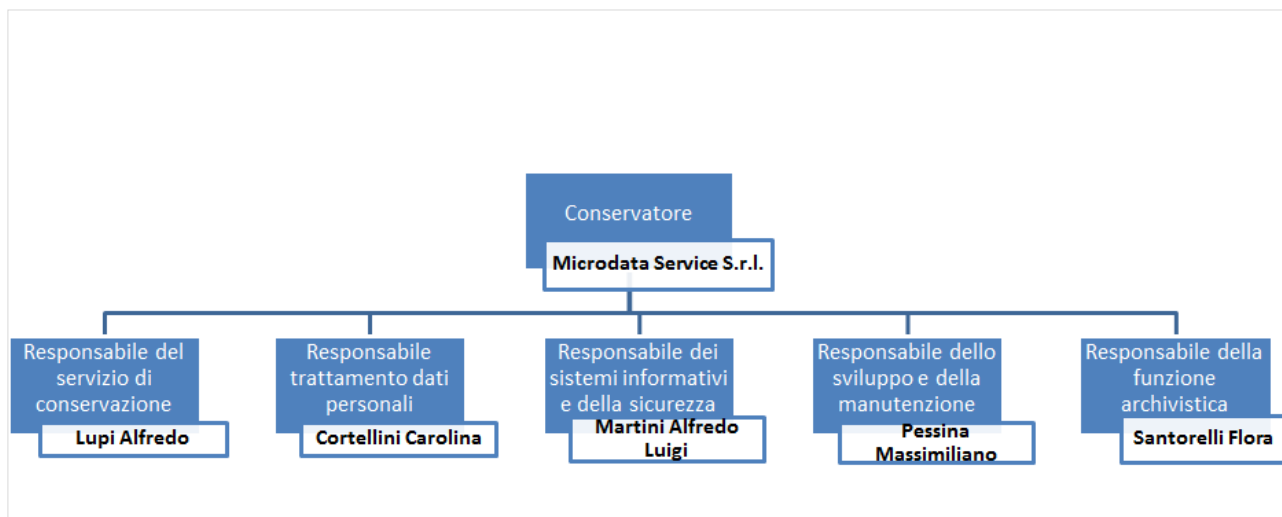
Conservatore

Microdata Service S.r.l.

Responsabile del servizio di conservazione

Lupi Alfredo

Responsabile trattamento dati personali

Cortellini Carolina

Responsabile dei sistemi informativi e della sicurezza

Martini Alfredo Luigi

Responsabile dello sviluppo e della manutenzione

Pessina Massimiliano

Responsabile della funzione archivistica

Santorelli Flora